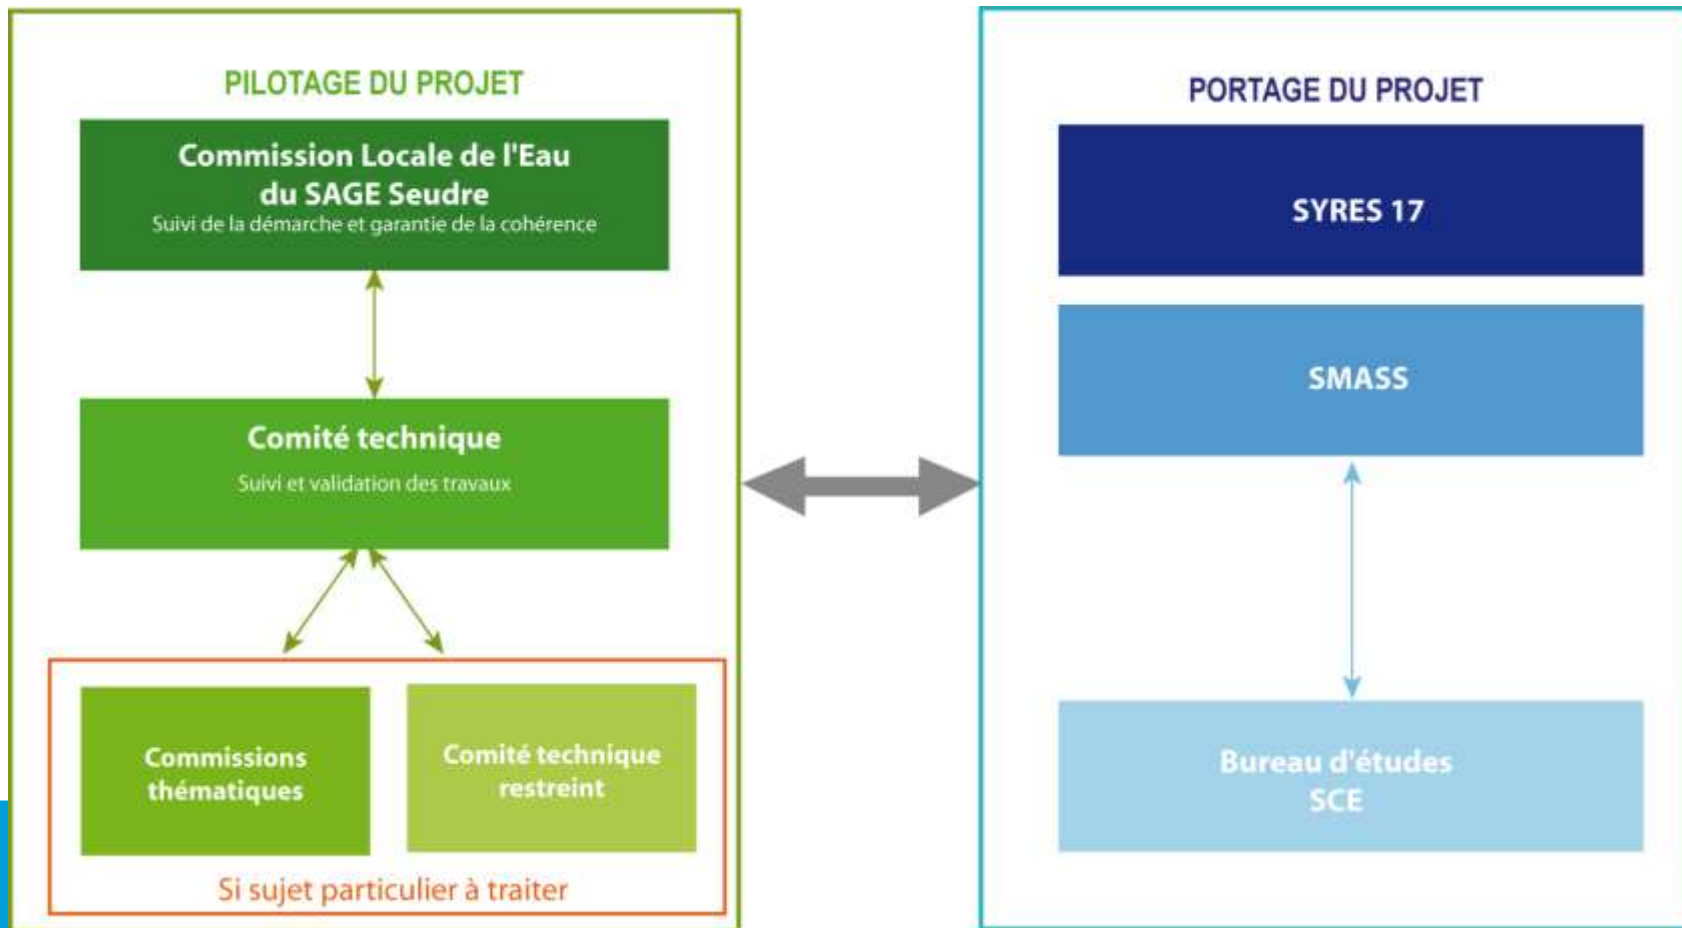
PILOTAGE DU PROJET

Commission Locale de l'Eau du SAGE Seudre
Suivi de la démarche et garantie de la cohérence

Comité technique
Suivi et validation des travaux

Commissions thématiques

Comité technique restreint

Si sujet particulier à traiter

PORTAGE DU PROJET

SYRES 17

SMASS

Bureau d'études SCE